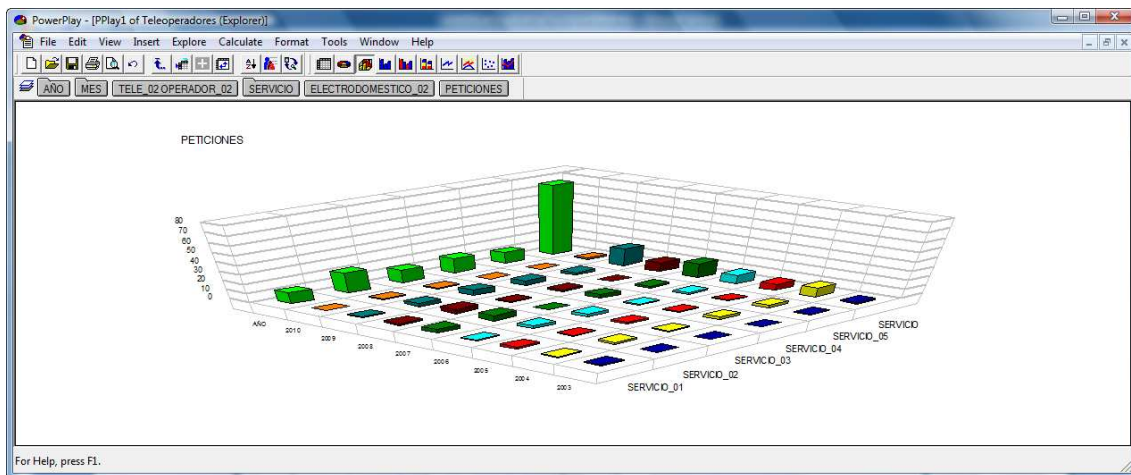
PowerPlay - [PPlay1 of Teleoperadores (Explorer)]

File Edit View Insert Explore Calculate Format Tools Window Help

AÑO MES TELE_02 OPERADOR_02 SERVICIO ELECTRODOMESTICO_02 PETICIONES

PETICIONES

80
70
60
50
40
30
20
10
0

AÑO
2010
2009
2008
2007
2006
2005
2004
2003

SERVICIO
SERVICIO_05
SERVICIO_04
SERVICIO_03
SERVICIO_02
SERVICIO_01

For Help, press F1.